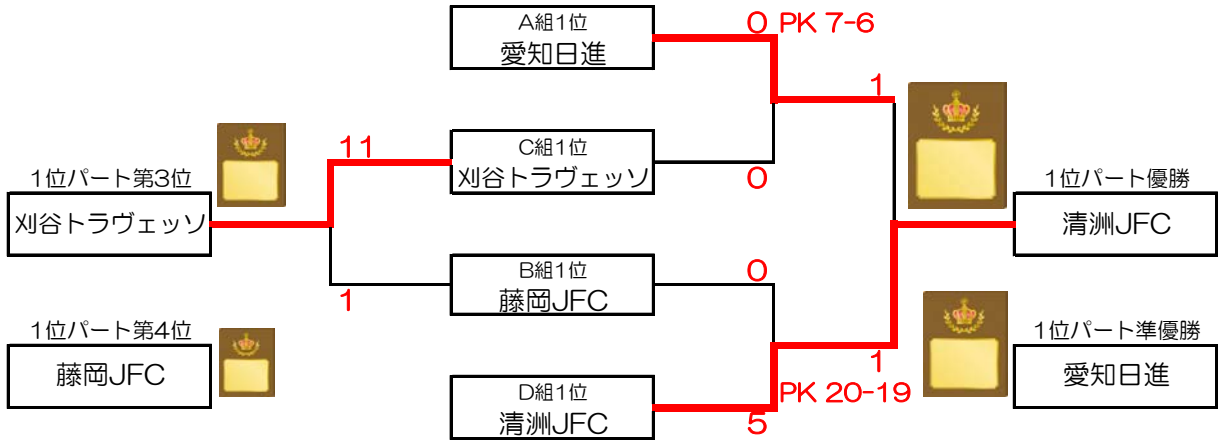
A組1位
愛知日進

0 PK 7-6

1

C組1位
刈谷トラヴェッツ

0

1位パート第3位
刈谷トラヴェッツ

11

1

1位パート優勝
清洲JFC

B組1位
藤岡JFC

0

1位パート第4位
藤岡JFC

1位パート準優勝
愛知日進

1

PK 20-19

D組1位
清洲JFC

5